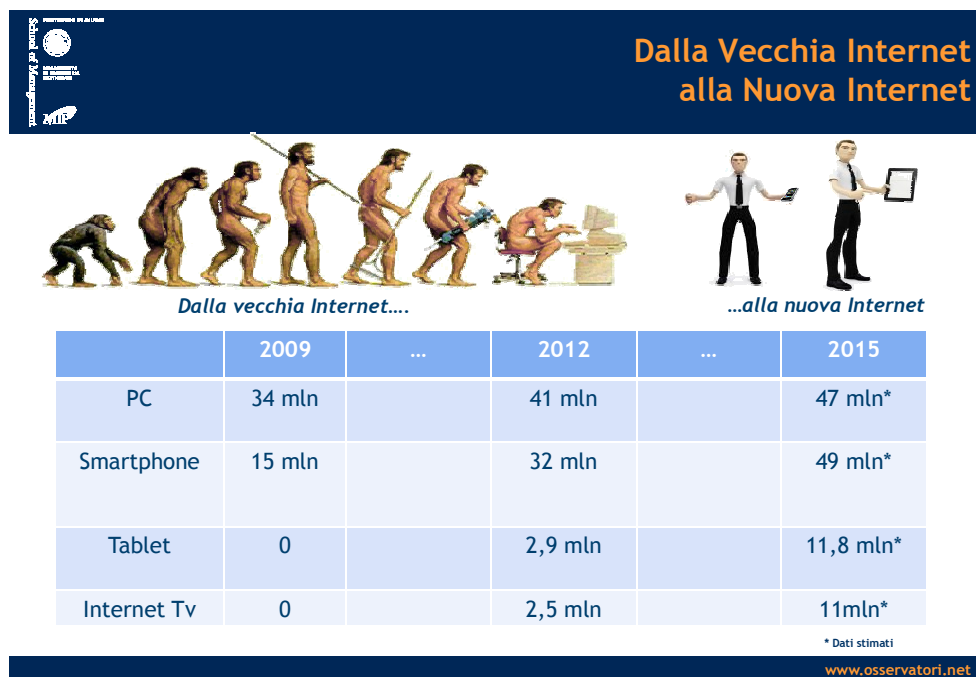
School of Management

MIP

Dalla Vecchia Internet alla Nuova Internet

Dalla vecchia Internet….

…alla nuova Internet

| | 2009 | … | 2012 | … | 2015 |
|---|---|---|---|---|---|
| PC | 34 mln | | 41 mln | | 47 mln* |
| Smartphone | 15 mln | | 32 mln | | 49 mln* |
| Tablet | 0 | | 2,9 mln | | 11,8 mln* |
| Internet Tv | 0 | | 2,5 mln | | 11mln* |

* Dati stimati

www.osservatori.net